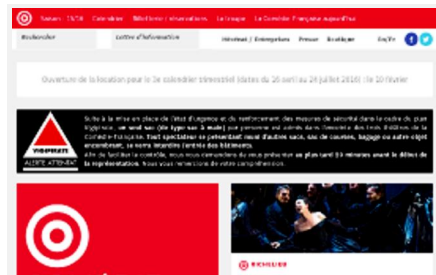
Saison 15/16 Calendrier Billetterie / réservations La troupe La Comédie-Française aujourd'hui

Rechercher Lettre d'information Mécénat / Entreprises Presse Boutique En/Fr

Ouverture de la location pour le 3e calendrier trimestriel (dates du 26 avril au 24 juillet 2016) : le 10 février

VIGIPIRATE ALERTE ATTENTAT

Suite à la mise en place de l'état d'urgence et du renforcement des mesures de sécurité dans le cadre du plan Vigipirate, un seul sac (de type sac à main) par personne est admis dans l'enceinte des trois théâtres de la Comédie-Française. Tout spectateur se présentant muni d'autre sac, sac de courses, bagage ou autre objet encombrant, se verra interdire l'entrée des bâtiments.
Afin de faciliter le contrôle, nous vous conseillons de vous présenter au plus tard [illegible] minutes avant le début de la représentation. Nous vous remercions de votre compréhension.

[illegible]